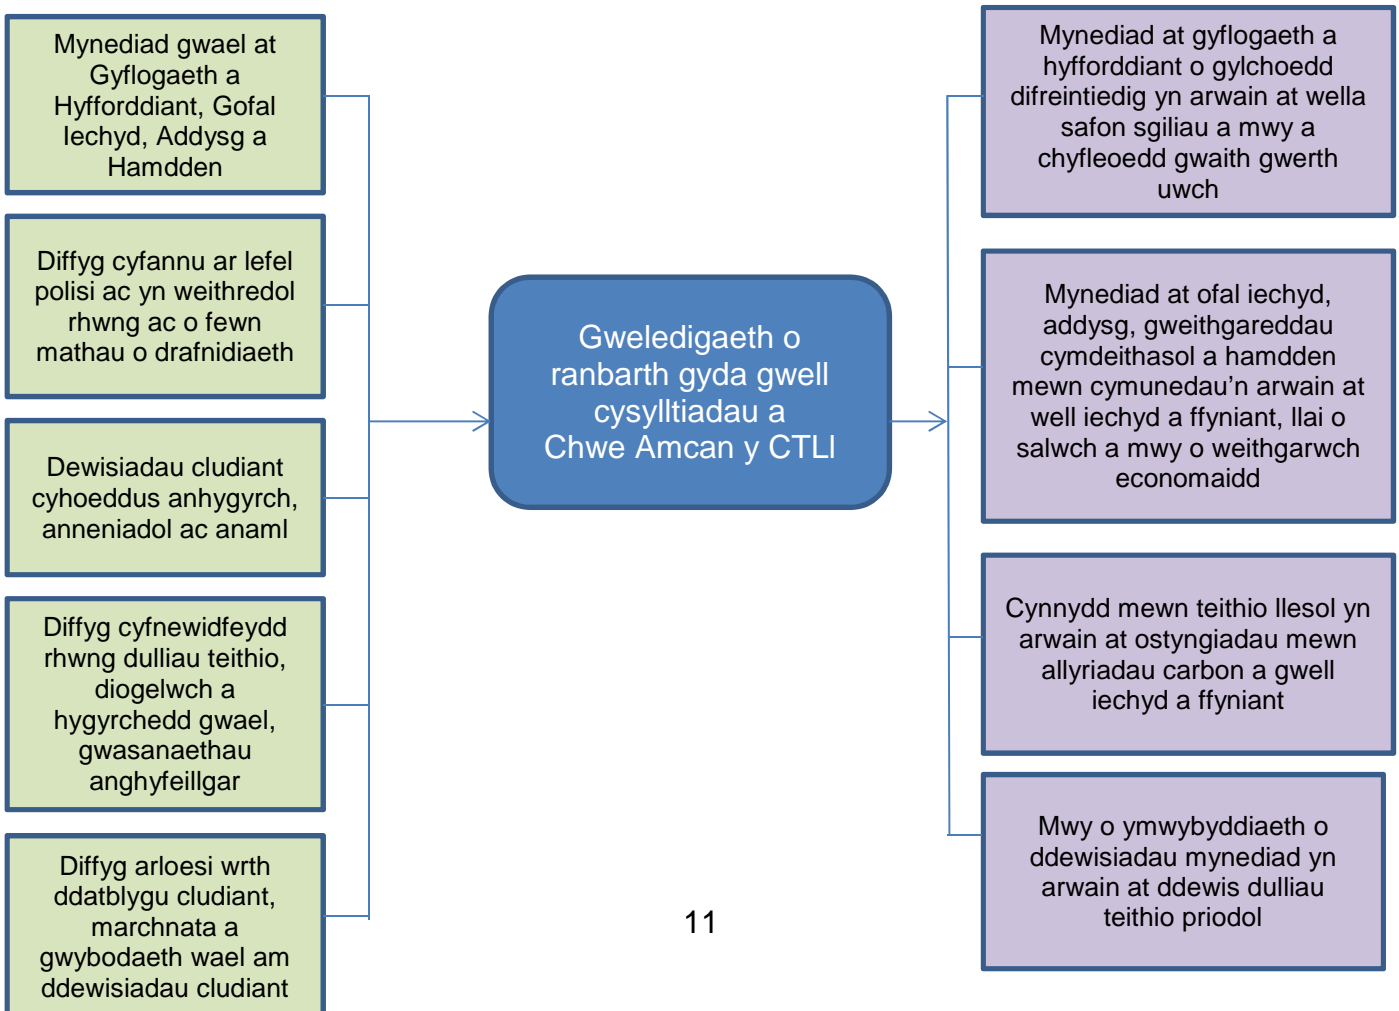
Mynediad gwael at Gyflogaeth a Hyfforddiant, Gofal Iechyd, Addysg a Hamdden

Diffyg cyfannu ar lefel polisi ac yn weithredol rhwng ac o fewn mathau o drafnidiaeth

Dewisiadau cludiant cyhoeddus anhygyrch, anneniadol ac anaml

Diffyg cyfnewidfeydd rhwng dulliau teithio, diogelwch a hygyrchedd gwael, gwasanaethau anghyfeillgar

Diffyg arloesi wrth ddatblygu cludiant, marchnata a gwybodaeth wael am ddewisiadau cludiant

Gweledigaeth o ranbarth gyda gwell cysylltiadau a Chwe Amcan y CTLl

Mynediad at gyflogaeth a hyfforddiant o gylchoedd difreintiedig yn arwain at wella safon sgiliau a mwy a chyfleoedd gwaith gwerth uwch

Mynediad at ofal iechyd, addysg, gweithgareddau cymdeithasol a hamdden mewn cymunedau’n arwain at well iechyd a ffyniant, llai o salwch a mwy o weithgarwch economaidd

Cynnydd mewn teithio llesol yn arwain at ostyngiadau mewn allyriadau carbon a gwell iechyd a ffyniant

Mwy o ymwybyddiaeth o ddewisiadau mynediad yn arwain at ddewis dulliau teithio priodol

11